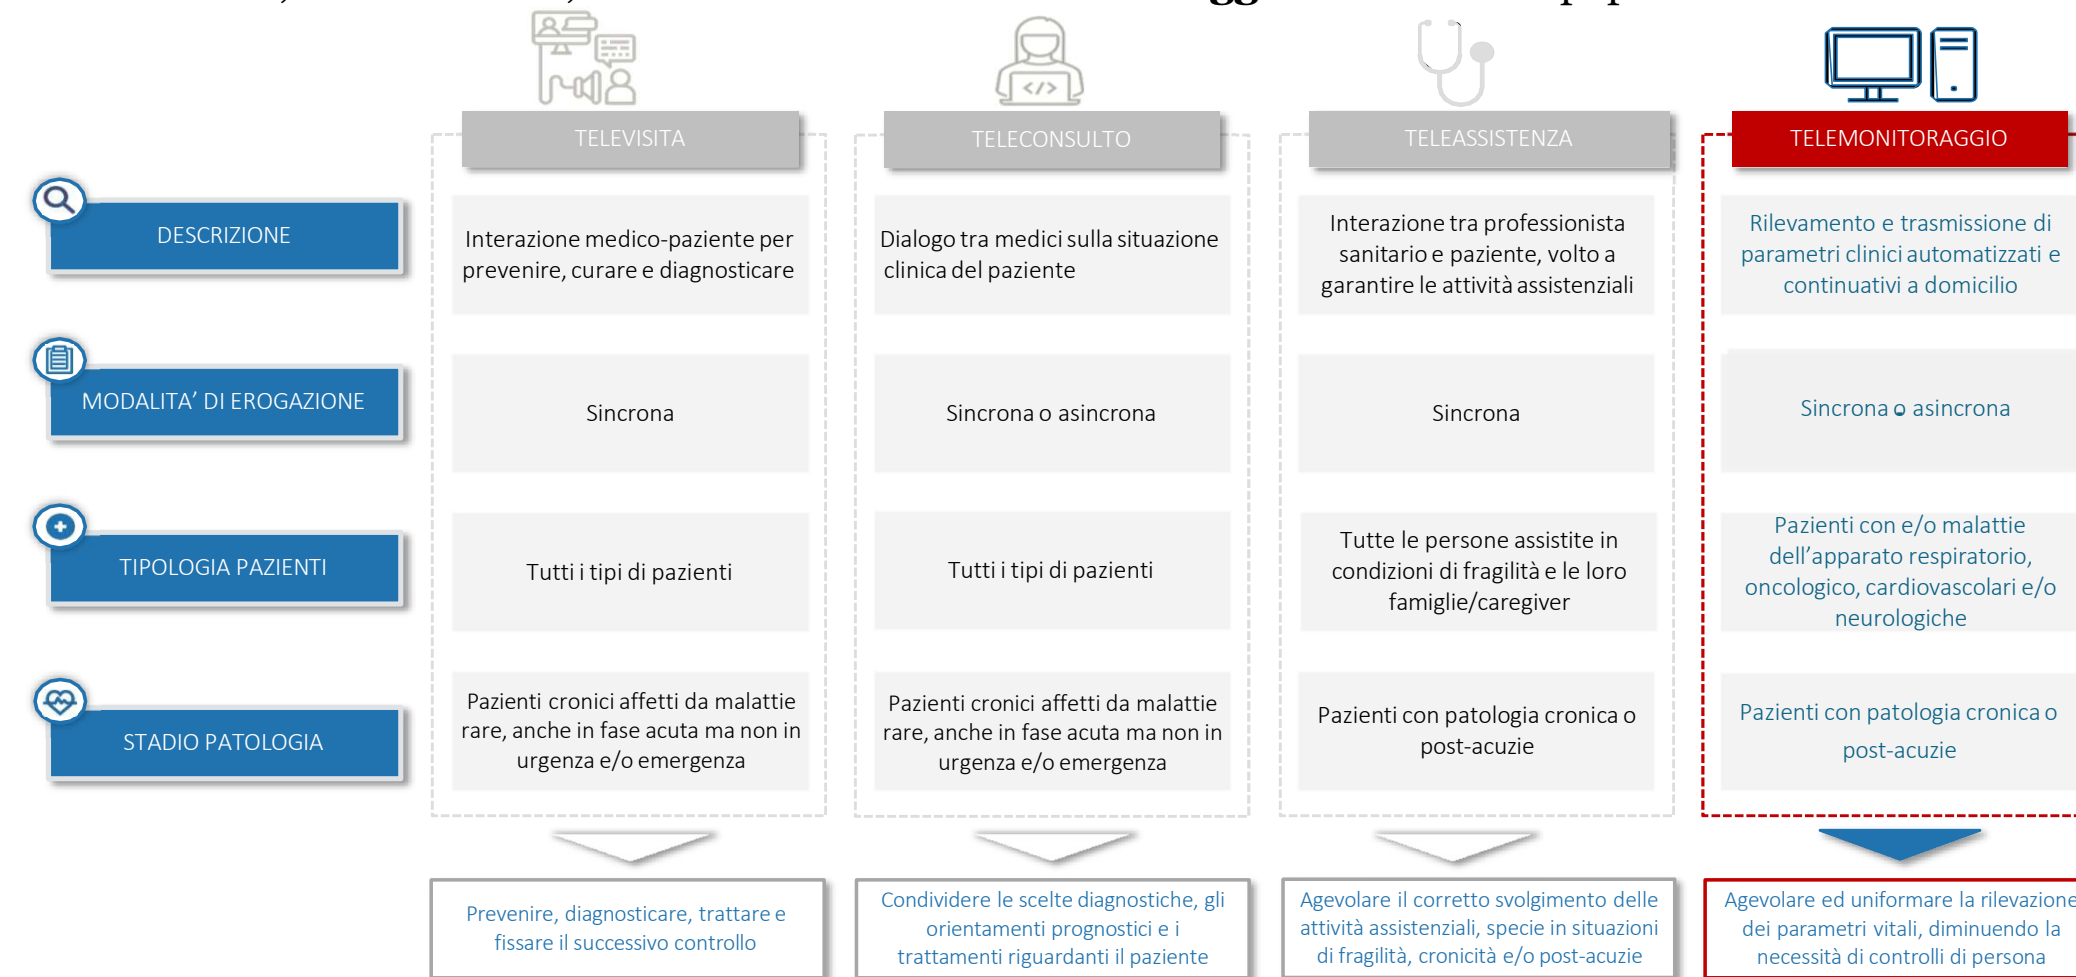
| | TELEVISITA | TELECONSULTO | TELEASSISTENZA | TELEMONITORAGGIO |
|---|---|---|---|---|
| DESCRIZIONE | Interazione medico-paziente per prevenire, curare e diagnosticare | Dialogo tra medici sulla situazione clinica del paziente | Interazione tra professionista sanitario e paziente, volto a garantire le attività assistenziali | Rilevamento e trasmissione di parametri clinici automatizzati e continuativi a domicilio |
| MODALITA' DI EROGAZIONE | Sincrona | Sincrona o asincrona | Sincrona | Sincrona o asincrona |
| TIPOLOGIA PAZIENTI | Tutti i tipi di pazienti | Tutti i tipi di pazienti | Tutte le persone assistite in condizioni di fragilità e le loro famiglie/caregiver | Pazienti con e/o malattie dell'apparato respiratorio, oncologico, cardiovascolari e/o neurologiche |
| STADIO PATOLOGIA | Pazienti cronici affetti da malattie rare, anche in fase acuta ma non in urgenza e/o emergenza | Pazienti cronici affetti da malattie rare, anche in fase acuta ma non in urgenza e/o emergenza | Pazienti con patologia cronica o post-acuzie | Pazienti con patologia cronica o post-acuzie |
| | Prevenire, diagnosticare, trattare e fissare il successivo controllo | Condividere le scelte diagnostiche, gli orientamenti prognostici e i trattamenti riguardanti il paziente | Agevolare il corretto svolgimento delle attività assistenziali, specie in situazioni di fragilità, cronicità e/o post-acuzie | Agevolare ed uniformare la rilevazione dei parametri vitali, diminuendo la necessità di controlli di persona |